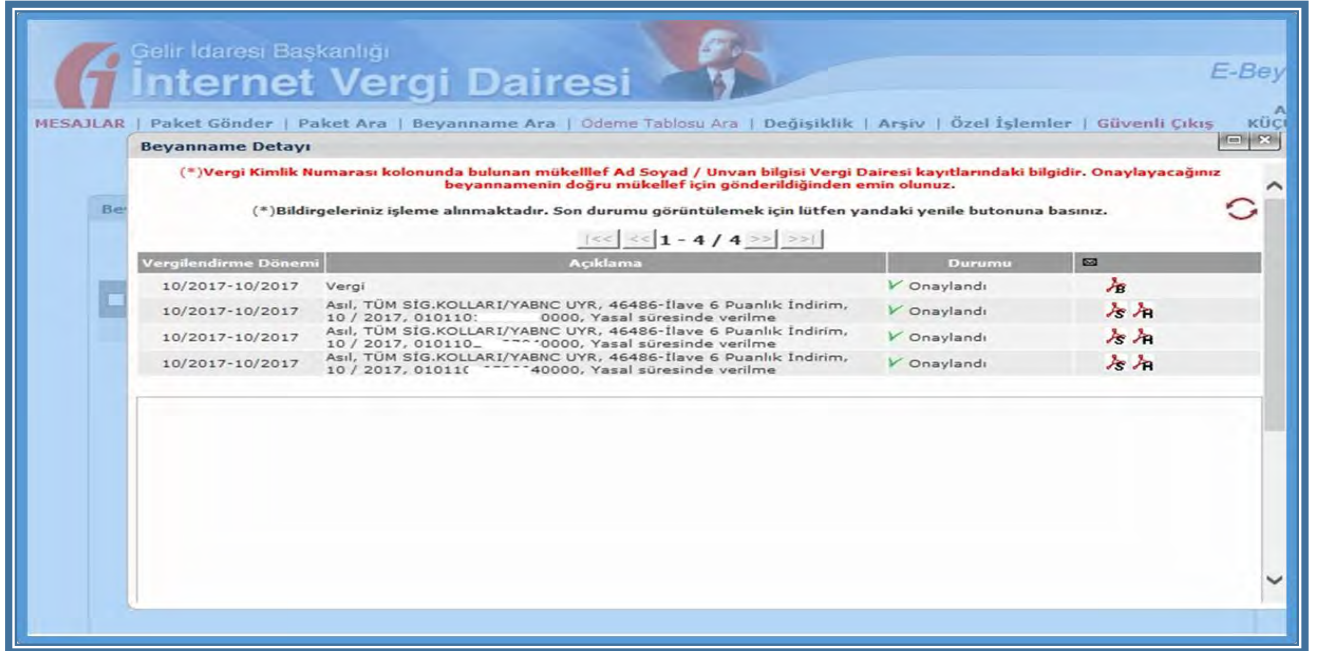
Gelir İdaresi Başkanlığı
İnternet Vergi Dairesi

E-Bey

MESAJLAR | Paket Gönder | Paket Ara | Beyanname Ara | Ödeme Tablosu Ara | Değişiklik | Arşiv | Özel İşlemler | Güvenli Çıkış

Beyanname Detayı

(*)Vergi Kimlik Numarası kolonunda bulunan mükelllef Ad Soyad / Unvan bilgisi Vergi Dairesi kayıtlarındaki bilgidir. Onaylayacağınız beyannamenin doğru mükellef için gönderildiğinden emin olunuz.

(*)Bildirgeleriniz işleme alınmaktadır. Son durumu görüntülemek için lütfen yandaki yenile butonuna basınız.

|<< << 1 - 4 / 4 >> >>|

| Vergilendirme Dönemi | Açıklama | Durumu | |
|---|---|---|---|
| 10/2017-10/2017 | Vergi | Onaylandı | B |
| 10/2017-10/2017 | Asıl, TÜM SİG.KOLLARI/YABNC UYR, 46486-İlave 6 Puanlık İndirim, 10 / 2017, 010110: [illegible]0000, Yasal süresinde verilme | Onaylandı | S H |
| 10/2017-10/2017 | Asıl, TÜM SİG.KOLLARI/YABNC UYR, 46486-İlave 6 Puanlık İndirim, 10 / 2017, 010110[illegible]0000, Yasal süresinde verilme | Onaylandı | S H |
| 10/2017-10/2017 | Asıl, TÜM SİG.KOLLARI/YABNC UYR, 46486-İlave 6 Puanlık İndirim, 10 / 2017, 01011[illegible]40000, Yasal süresinde verilme | Onaylandı | S H |